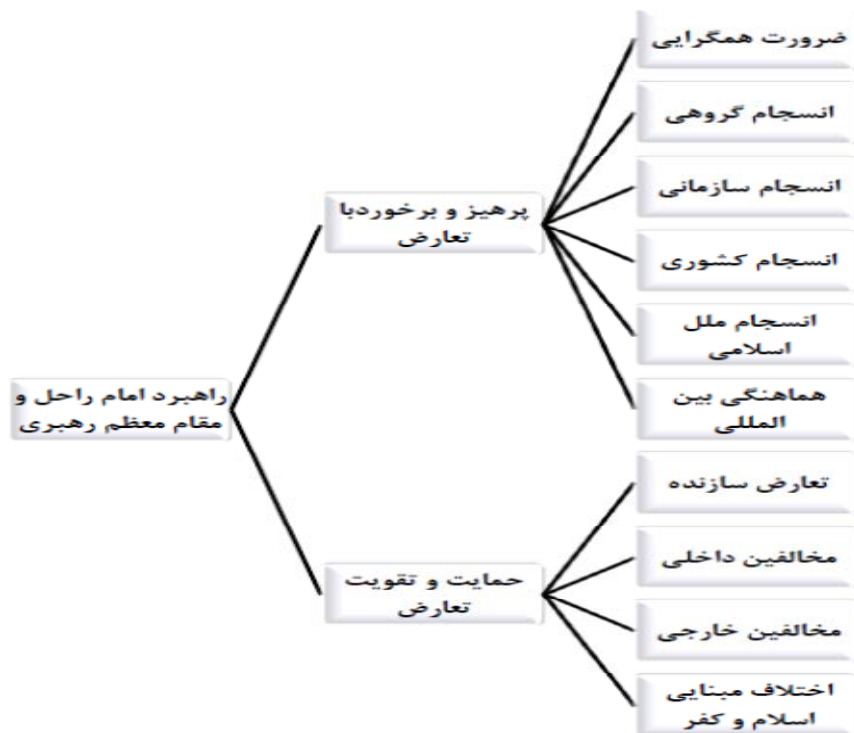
راهبرد امام راحل و مقام معظم رهبری

پرهیز و برخوردبا تعارض

ضرورت همگرایی

انسجام گروهی

انسجام سازمانی

انسجام کشوری

انسجام ملل اسلامی

هماهنگی بین المللی

حمایت و تقویت تعارض

تعارض سازنده

مخالفین داخلی

مخالفین خارجی

اختلاف مبنایی اسلام و کفر